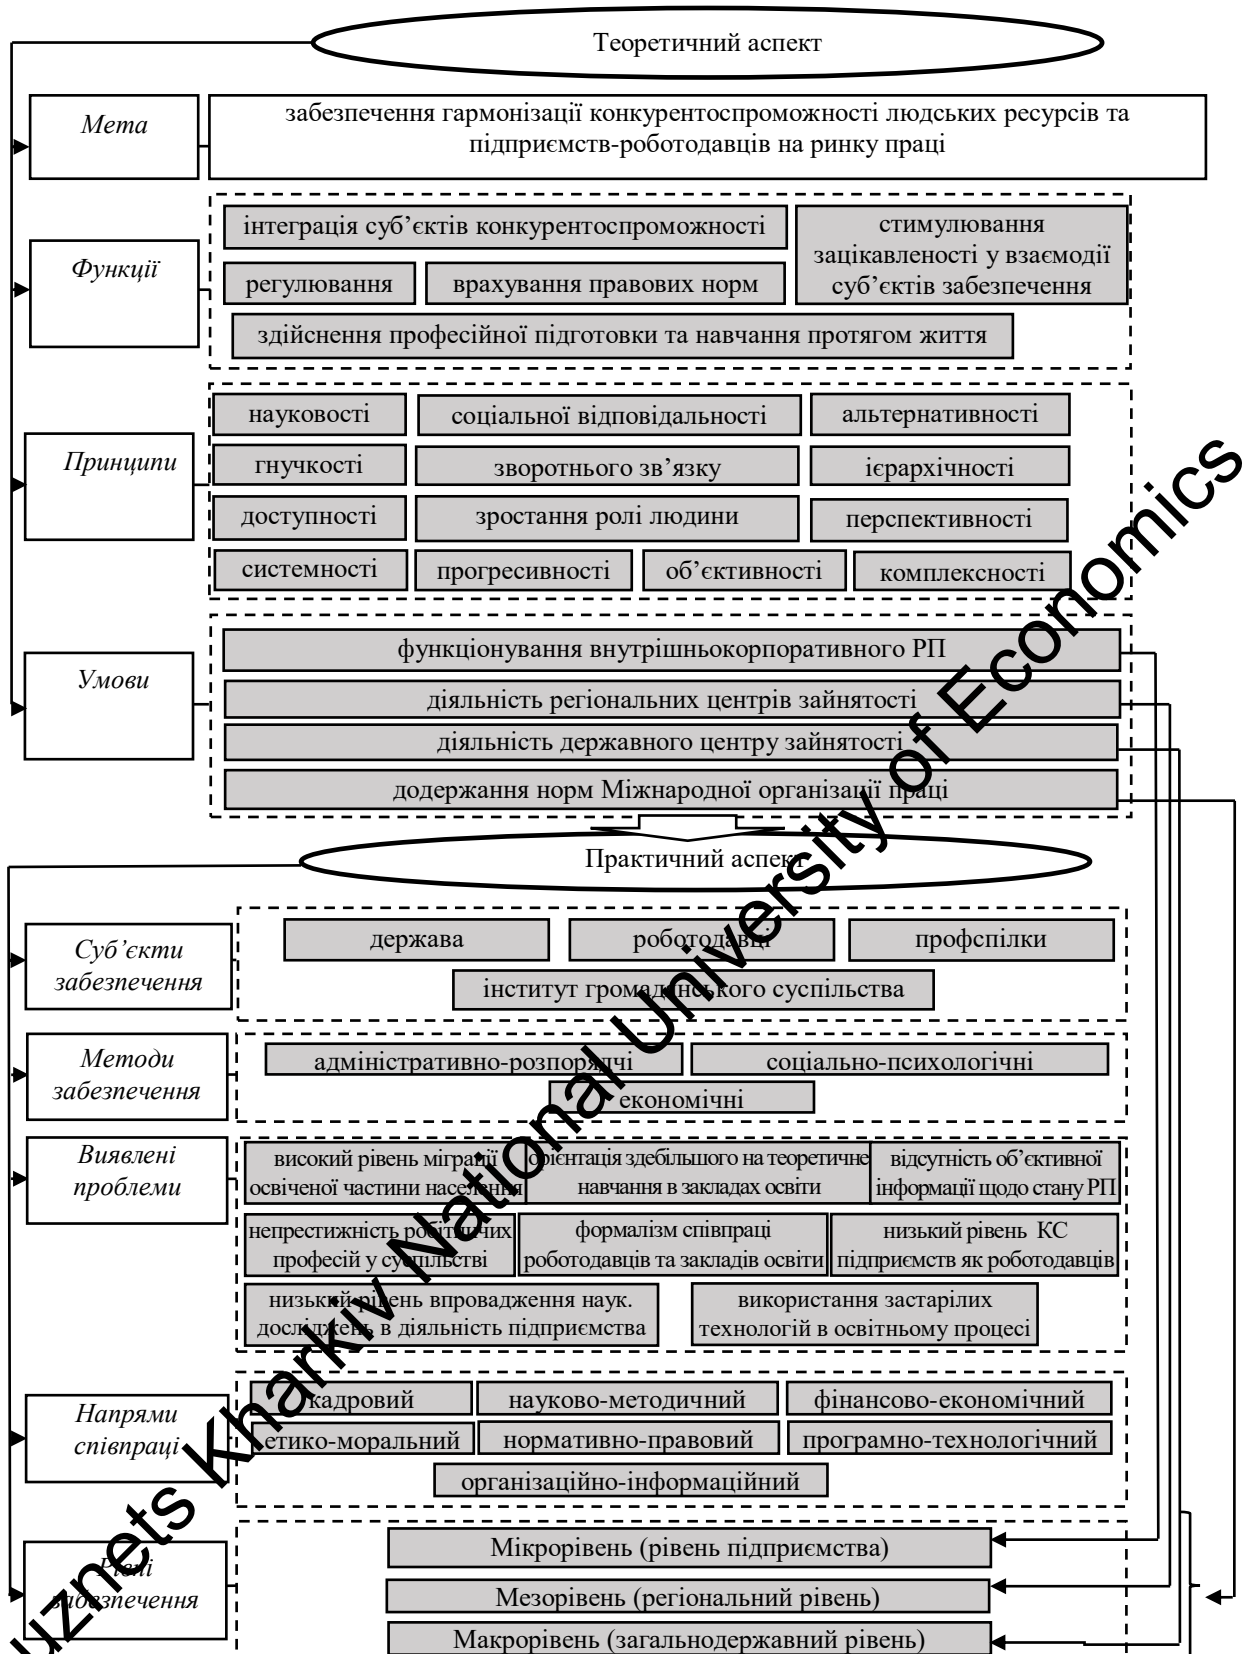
Теоретичний аспект

Мета

забезпечення гармонізації конкурентоспроможності людських ресурсів та підприємств-роботодавців на ринку праці

Функції

інтеграція суб'єктів конкурентоспроможності

стимулювання зацікавленості у взаємодії суб'єктів забезпечення

регулювання

врахування правових норм

здійснення професійної підготовки та навчання протягом життя

Принципи

науковості

соціальної відповідальності

альтернативності

гнучкості

зворотнього зв'язку

ієрархічності

доступності

зростання ролі людини

перспективності

системності

прогресивності

об'єктивності

комплексності

Умови

функціонування внутрішньокорпоративного РП

діяльність регіональних центрів зайнятості

діяльність державного центру зайнятості

додержання норм Міжнародної організації праці

Практичний аспект

Суб'єкти забезпечення

держава

роботодавці

профспілки

інститут громадянського суспільства

Методи забезпечення

адміністративно-розпорядчі

соціально-психологічні

економічні

Виявлені проблеми

високий рівень міграції освіченої частини населення

орієнтація здебільшого на теоретичне навчання в закладах освіти

відсутність об'єктивної інформації щодо стану РП

непрестижність робітничих професій у суспільстві

формалізм співпраці роботодавців та закладів освіти

низький рівень КС підприємств як роботодавців

низький рівень впровадження наук. досліджень в діяльність підприємства

використання застарілих технологій в освітньому процесі

Напрями співпраці

кадровий

науково-методичний

фінансово-економічний

етико-моральний

нормативно-правовий

програмно-технологічний

організаційно-інформаційний

Рівні забезпечення

Мікрорівень (рівень підприємства)

Мезорівень (регіональний рівень)

Макрорівень (загальнодержавний рівень)

Kuznets Kharkiv National University of Economics